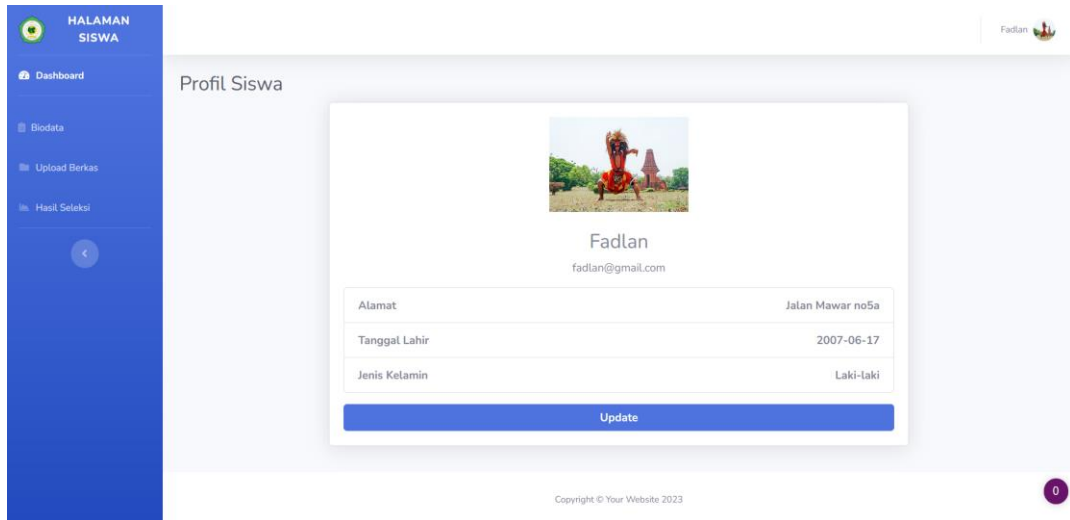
HALAMAN SISWA

Dashboard

Biodata

Upload Berkas

Hasil Seleksi

Fadlan

Profil Siswa

Fadlan

fadlan@gmail.com

| Alamat | Jalan Mawar no5a |
|---|---|
| Tanggal Lahir | 2007-06-17 |
| Jenis Kelamin | Laki-laki |

Update

Copyright © Your Website 2023

0